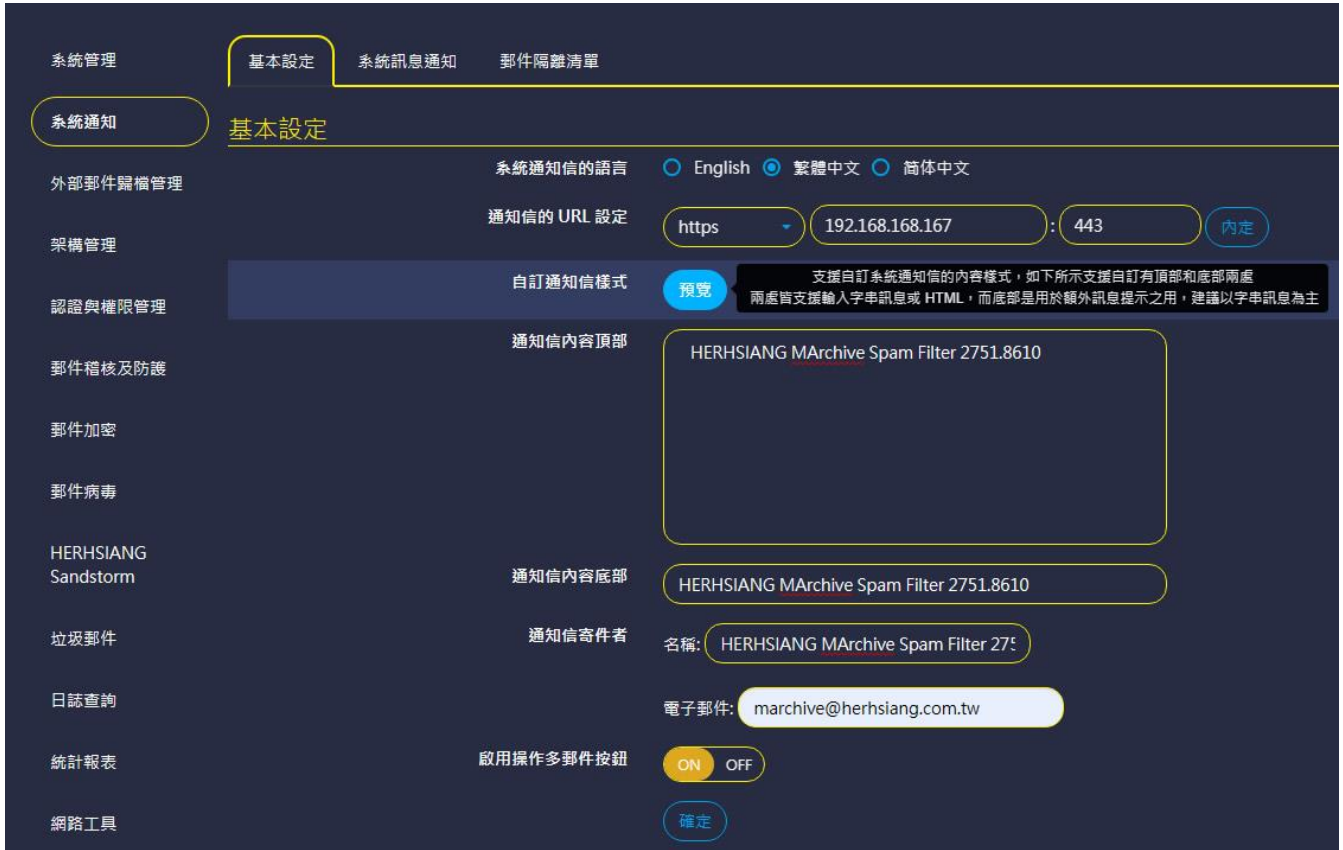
系統管理

系統通知

外部郵件歸檔管理

架構管理

認證與權限管理

郵件稽核及防護

郵件加密

郵件病毒

HERHSIANG Sandstorm

垃圾郵件

日誌查詢

統計報表

網路工具

基本設定 系統訊息通知 郵件隔離清單

基本設定

系統通知信的語言 English 繁體中文 簡体中文

通知信的 URL 設定 https 192.168.168.167 : 443 內定

自訂通知信樣式 預覽 支援自訂系統通知信的內容樣式，如下所示支援自訂有頂部和底部兩處 兩處皆支援輸入字串訊息或 HTML，而底部是用於額外訊息提示之用，建議以字串訊息為主

通知信內容頂部 HERHSIANG MArchive Spam Filter 2751.8610

通知信內容底部 HERHSIANG MArchive Spam Filter 2751.8610

通知信寄件者 名稱: HERHSIANG MArchive Spam Filter 27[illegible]

電子郵件: marchive@herhsiang.com.tw

啟用操作多郵件按鈕 ON OFF

確定